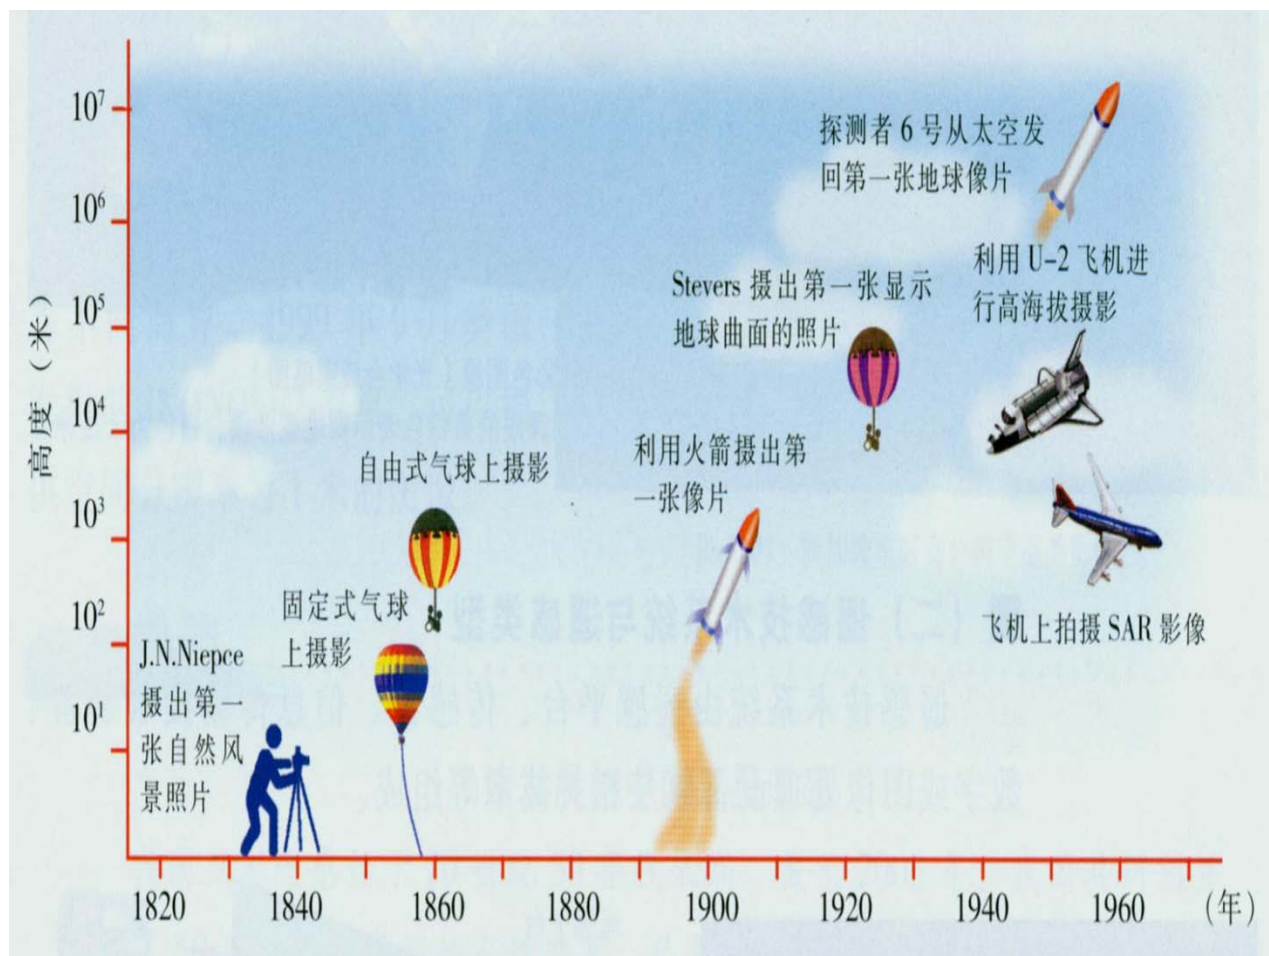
高度（米）

$10^7$
$10^6$
$10^5$
$10^4$
$10^3$
$10^2$
$10^1$

探测者 6 号从太空发回第一张地球像片

利用 U-2 飞机进行高海拔摄影

Stevers 摄出第一张显示地球曲面的照片

利用火箭摄出第一张像片

自由式气球上摄影

固定式气球上摄影

J.N.Niepce 摄出第一张自然风景照片

飞机上拍摄 SAR 影像

1820 1840 1860 1880 1900 1920 1940 1960 （年）